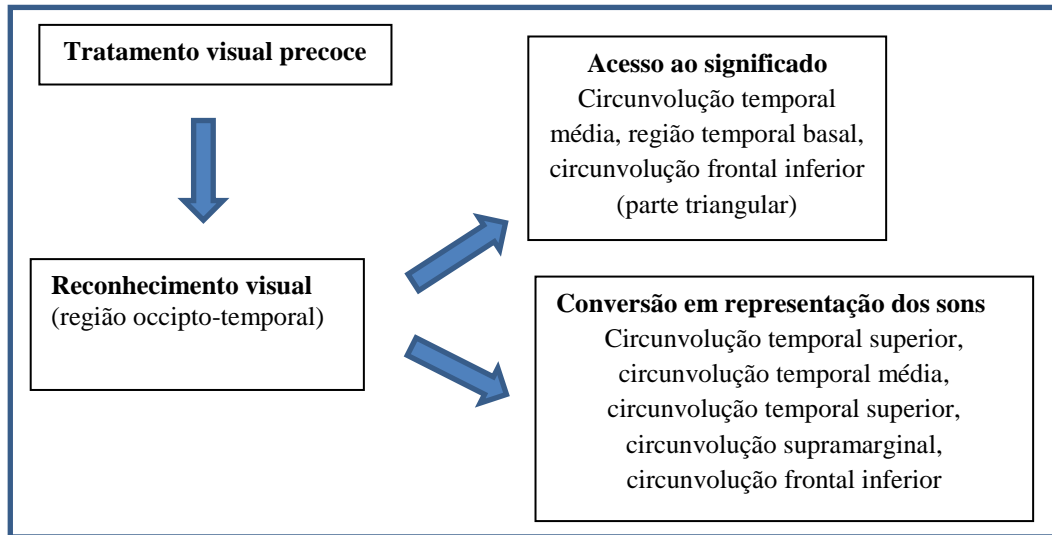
Tratamento visual precoce

Reconhecimento visual
(região occipto-temporal)

Acesso ao significado
Circunvolução temporal média, região temporal basal, circunvolução frontal inferior (parte triangular)

Conversão em representação dos sons
Circunvolução temporal superior, circunvolução temporal média, circunvolução temporal superior, circunvolução supramarginal, circunvolução frontal inferior